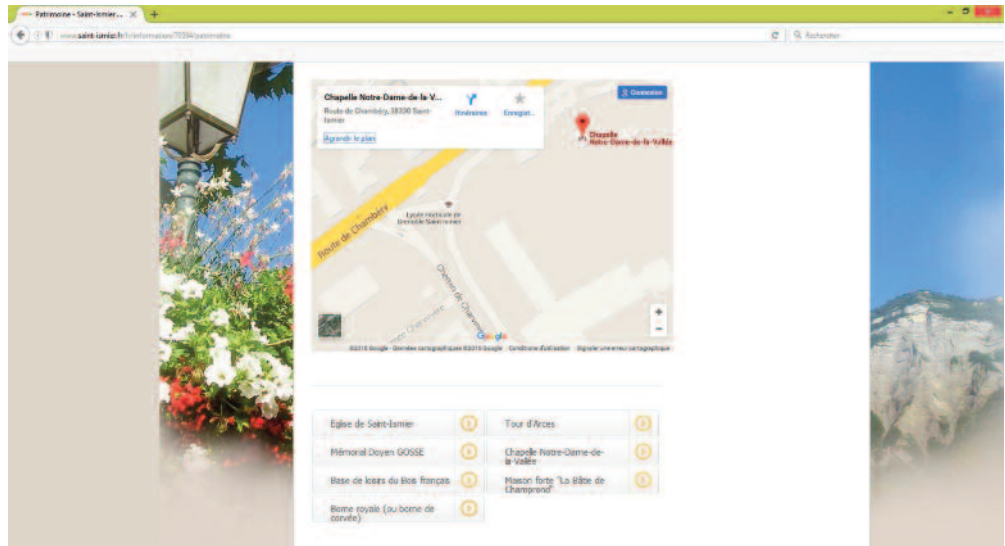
Patrimoine - Saint-Ismier... ✕ +

www.saint-ismier.fr/fr/information/70394/patrimoine

Rechercher

Chapelle Notre-Dame-de-la-V...

Route de Chambéry, 38330 Saint-Ismier

Itinéraires

Enregist...

Agrandir le plan

Connexion

Chapelle Notre-Dame-de-la-Vallée

Route de Chambéry

Eglise réformée de Grenoble Saint-Ismier

Chemin de Charvet

Google

©2016 Google - Données cartographiques ©2016 Google Conditions d'utilisation Signaler une erreur cartographique

| Eglise de Saint-Ismier | Tour d'Arces |
|---|---|
| Mémorial Doyen GOSSE | Chapelle Notre-Dame-de-la-Vallée |
| Base de loisirs du Bois français | Maison forte "La Bâtie de Champrond" |
| Borne royale (ou borne de corvée) | |